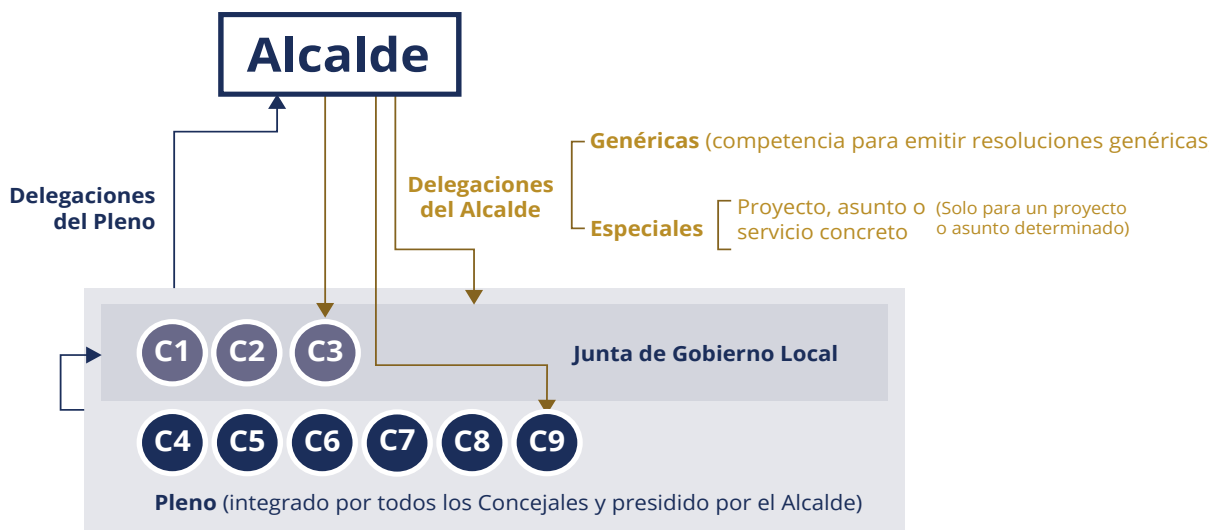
Alcalde

Delegaciones del Pleno

Delegaciones del Alcalde

Genéricas (competencia para emitir resoluciones genéricas

Especiales

Proyecto, asunto o servicio concreto

(Solo para un proyecto o asunto determinado)

C1 C2 C3

Junta de Gobierno Local

C4 C5 C6 C7 C8 C9

Pleno (integrado por todos los Concejales y presidido por el Alcalde)